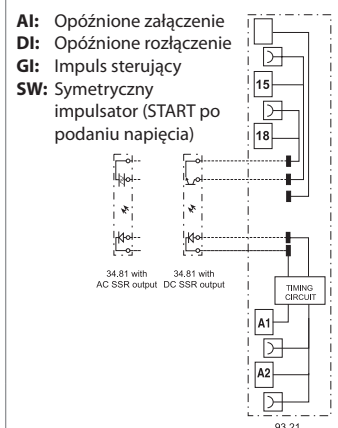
AI: Opóźnione załączenie
DI: Opóźnione rozłączenie
GI: Impuls sterujący
SW: Symetryczny impulsator (START po podaniu napięcia)

15
18

34.81 with AC SSR output
34.81 with DC SSR output

TIMING CIRCUIT
A1
A2

93.21